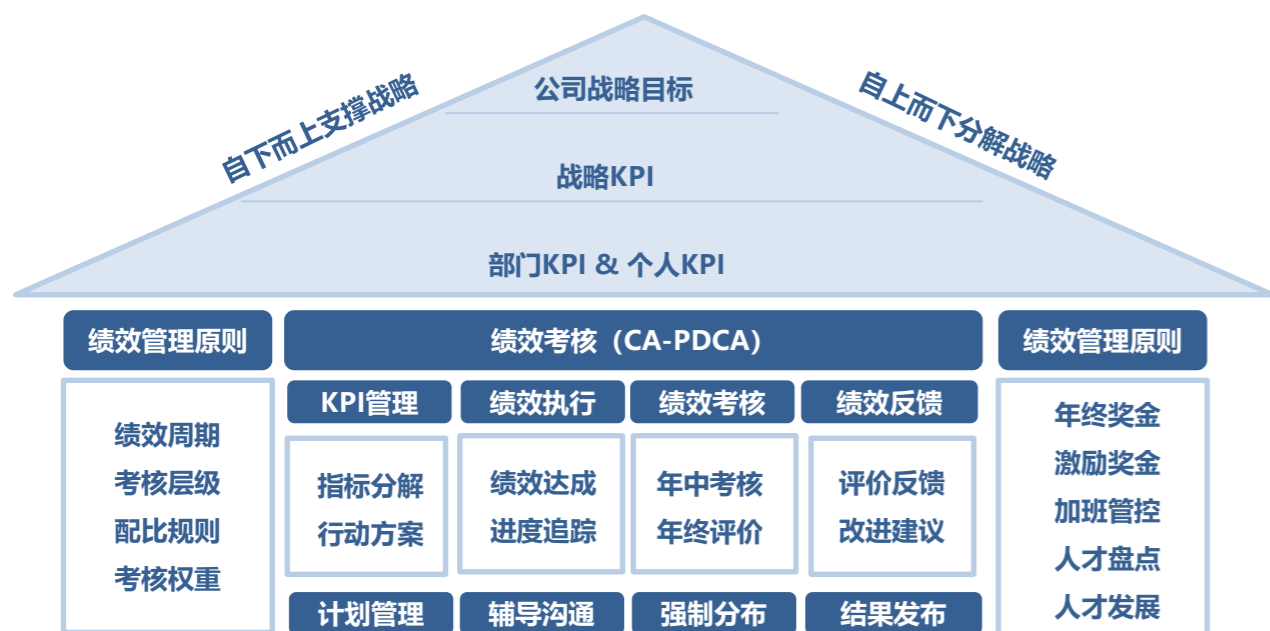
自下而上支撑战略

公司战略目标

战略KPI

部门KPI & 个人KPI

自上而下分解战略

绩效管理原则

绩效周期
考核层级
配比规则
考核权重

绩效考核（CA-PDCA）

KPI管理

指标分解
行动方案

计划管理

绩效执行

绩效达成
进度追踪

辅导沟通

绩效考核

年中考核
年终评价

强制分布

绩效反馈

评价反馈
改进建议

结果发布

绩效管理原则

年终奖金
激励奖金
加班管控
人才盘点
人才发展